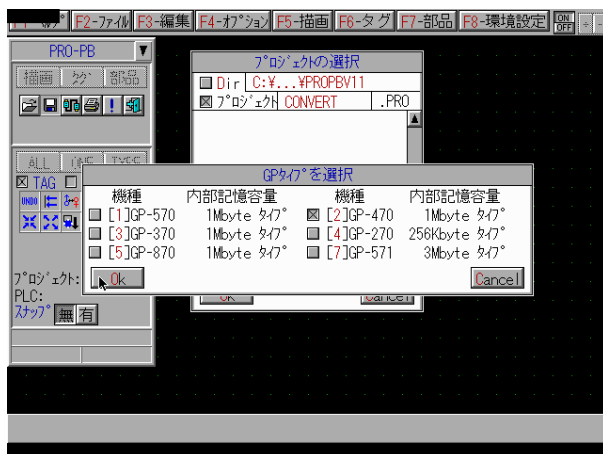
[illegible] F2-ファイル F3-編集 F4-オプション F5-描画 F6-タグ F7-部品 F8-環境設定 ON OFF

PRO-PB

描画 タグ 部品

ALL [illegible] TYPE

☒ TAG ☐

UNDO

プロジェクト:
PLC:
スナップ 無 有

プロジェクトの選択

Dir C:¥...¥PROPBV11

☒ プロジェクト CONVERT .PRO

OK Cancel

GPタイプを選択

| 機種 | 内部記憶容量 | 機種 | 内部記憶容量 |
|---|---|---|---|
| [1]GP-570 | 1Mbyte タイプ | ☒ [2]GP-470 | 1Mbyte タイプ |
| [3]GP-370 | 1Mbyte タイプ | [4]GP-270 | 256Kbyte タイプ |
| [5]GP-870 | 1Mbyte タイプ | [7]GP-571 | 3Mbyte タイプ |

Ok

Cancel